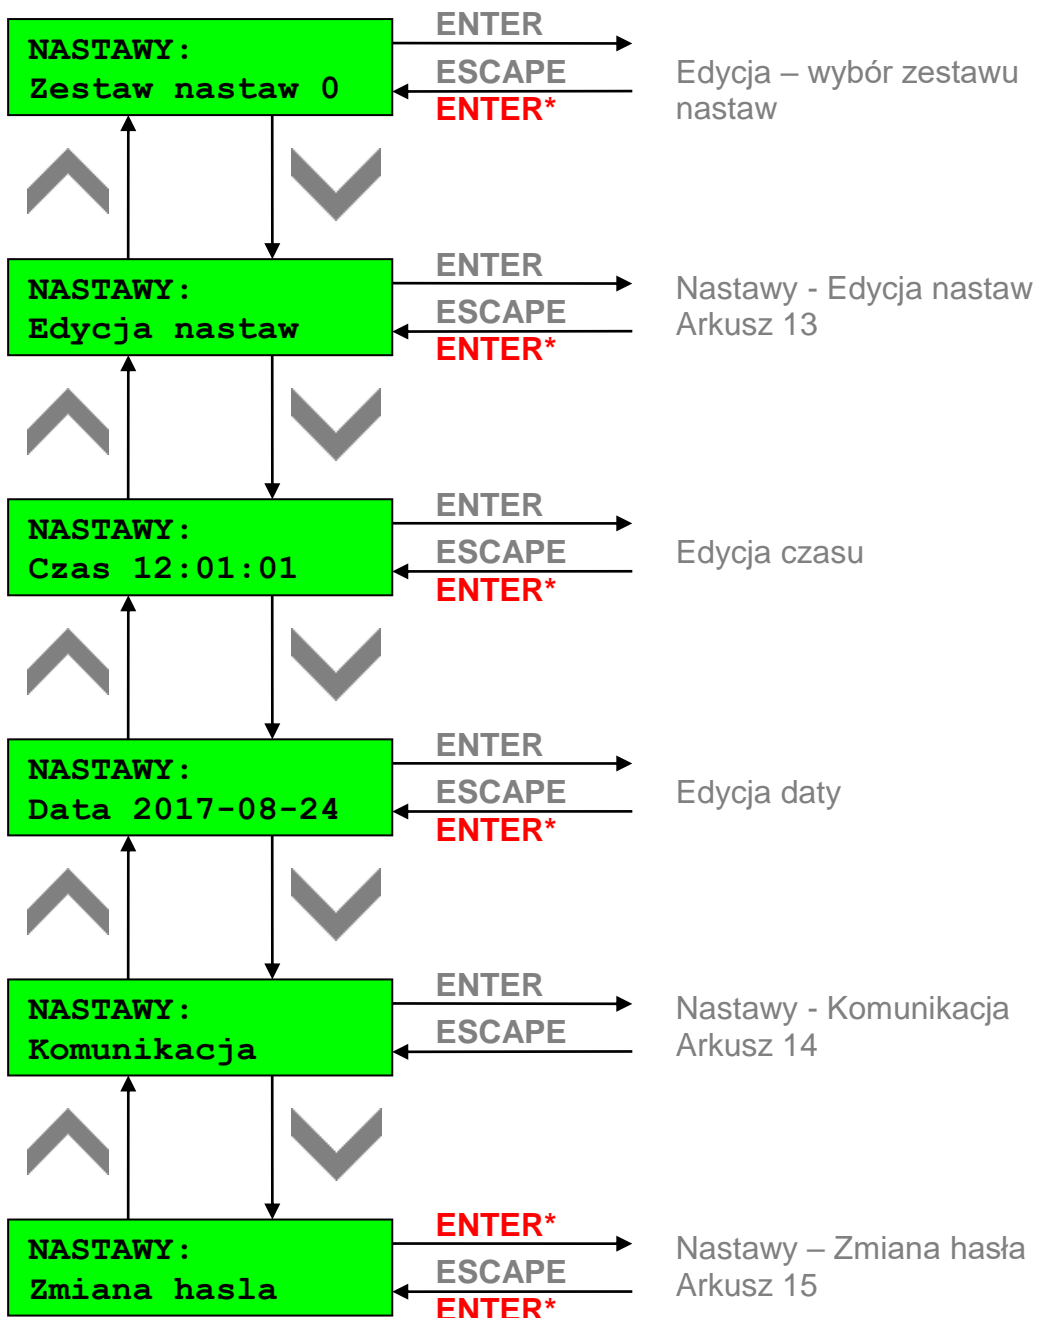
NASTAWY:
Zestaw nastaw 0

ENTER
ESCAPE
ENTER*

Edycja – wybór zestawu nastaw

NASTAWY:
Edycja nastaw

ENTER
ESCAPE
ENTER*

Nastawy - Edycja nastaw
Arkusz 13

NASTAWY:
Czas 12:01:01

ENTER
ESCAPE
ENTER*

Edycja czasu

NASTAWY:
Data 2017-08-24

ENTER
ESCAPE
ENTER*

Edycja daty

NASTAWY:
Komunikacja

ENTER
ESCAPE

Nastawy - Komunikacja
Arkusz 14

NASTAWY:
Zmiana hasla

ENTER*
ESCAPE
ENTER*

Nastawy – Zmiana hasła
Arkusz 15